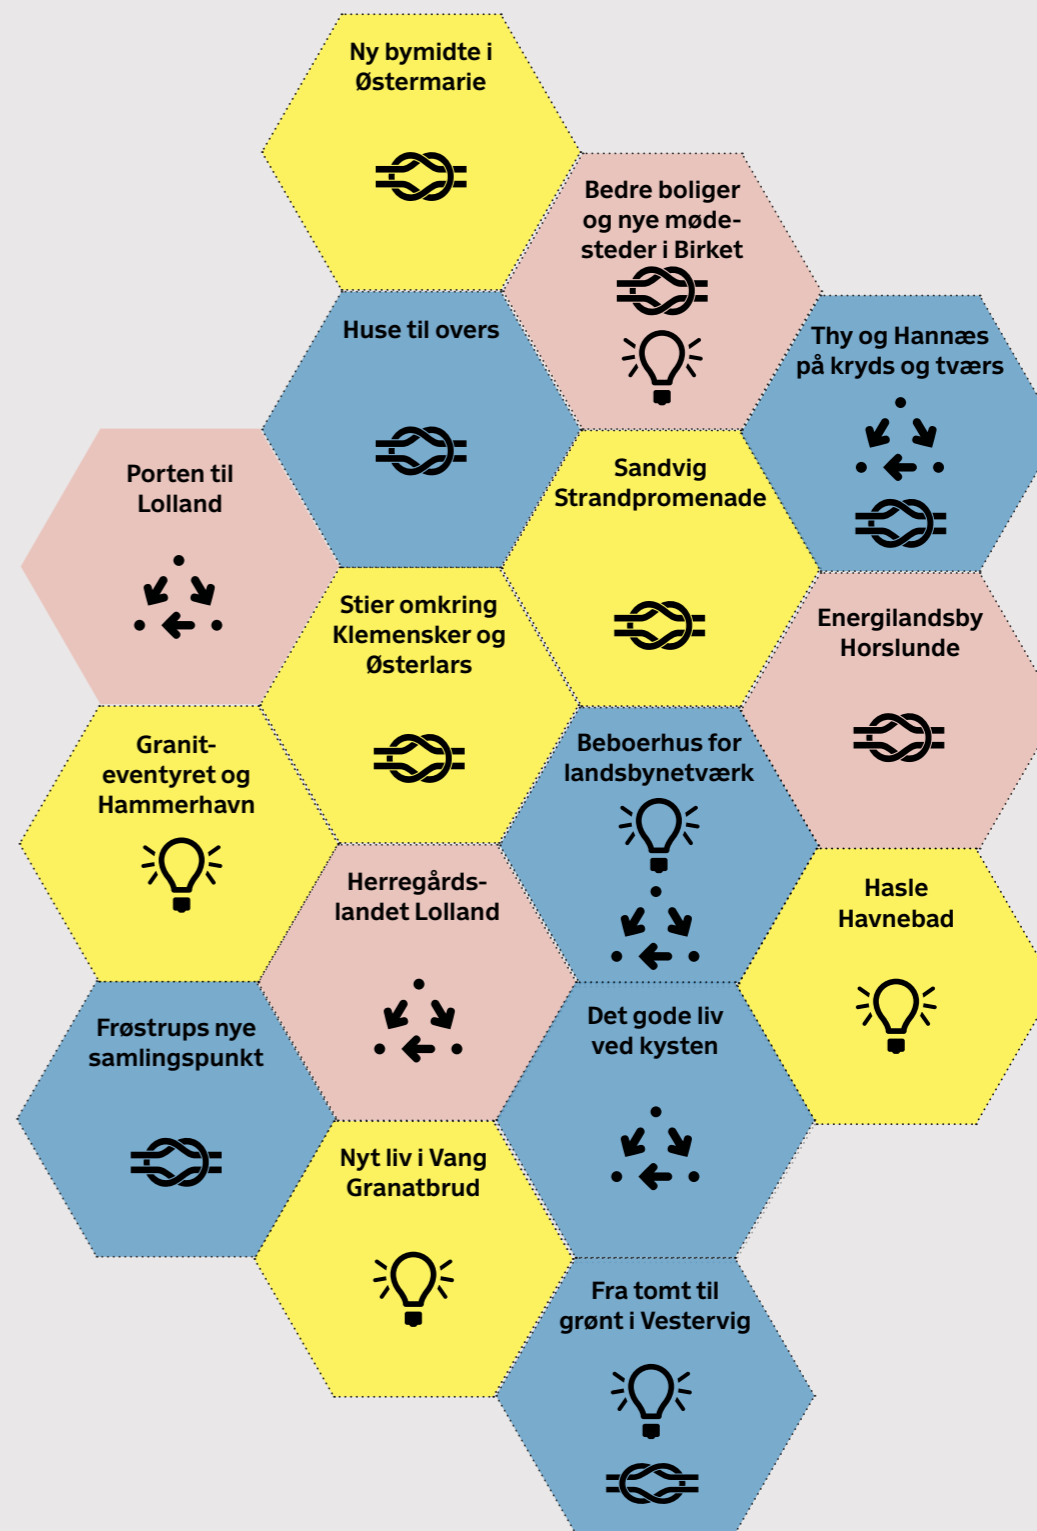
Ny bymidte i Østermarie

Bedre boliger og nye mødesteder i Birket

Huse til overs

Thy og Hannæs på kryds og tværs

Porten til Lolland

Sandvig Strandpromenade

Stier omkring Klemensker og Østerlars

Energilandsby Horslunde

Granit-eventyret og Hammerhavn

Beboerhus for landsbynetværk

Herregårds-landet Lolland

Hasle Havnebad

Frøstrups nye samlingspunkt

Det gode liv ved kysten

Nyt liv i Vang Granatbrud

Fra tomt til grønt i Vestervig